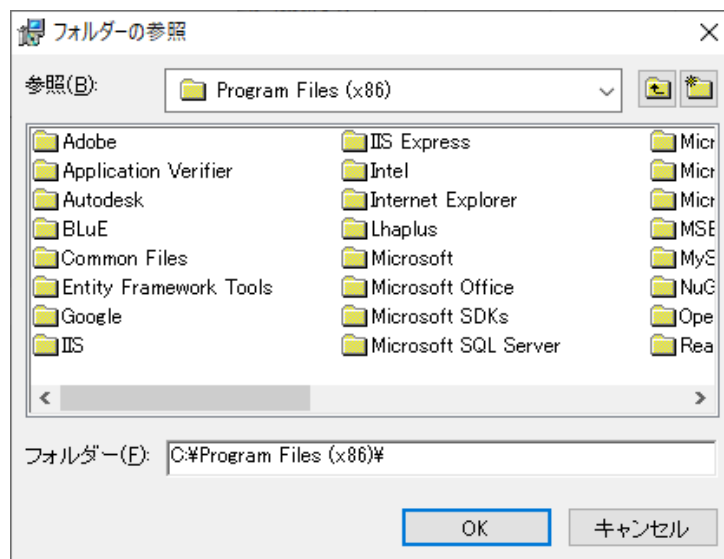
フォルダーの参照

参照(B): Program Files (x86)

Adobe
Application Verifier
Autodesk
BLuE
Common Files
Entity Framework Tools
Google
IIS

IIS Express
Intel
Internet Explorer
Lhaplus
Microsoft
Microsoft Office
Microsoft SDKs
Microsoft SQL Server

Micr
Micr
Micr
MSE
MyS
NuG
Ope
Rea

フォルダー(F): C:¥Program Files (x86)¥

OK キャンセル